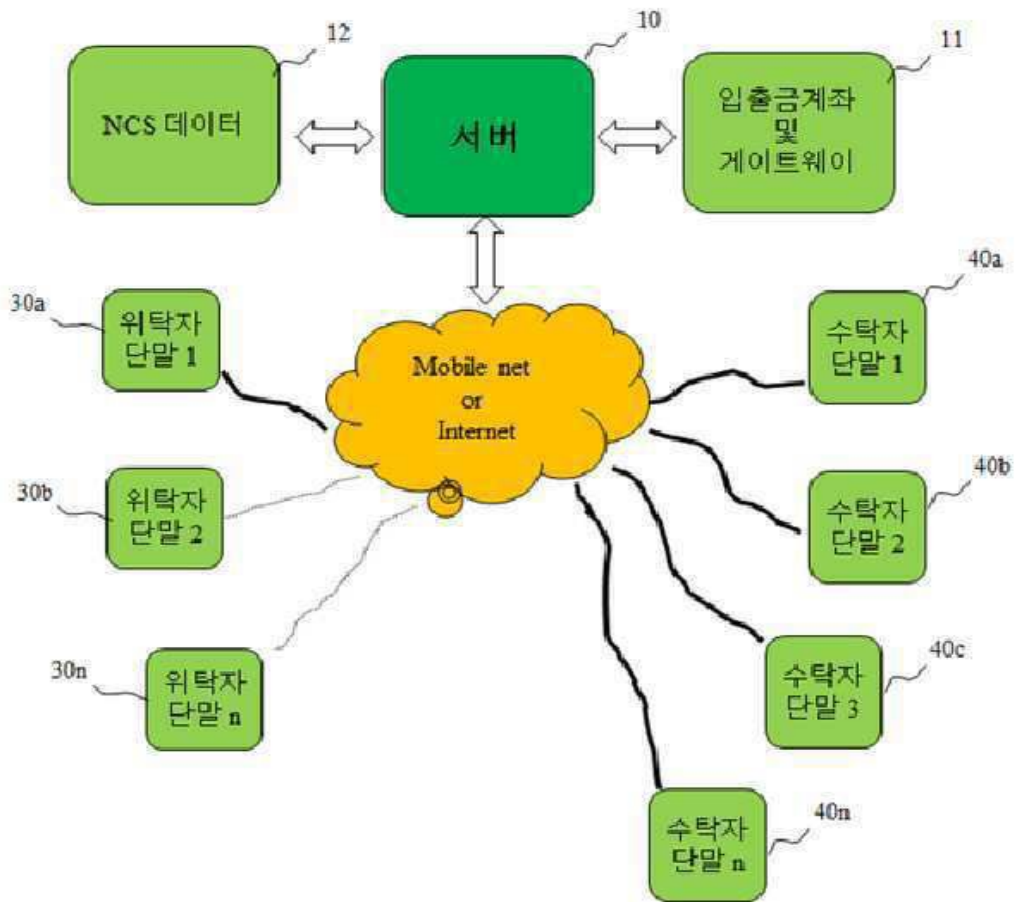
12
NCS 데이터

10
서버

11
입출금계좌
및
게이트웨이

30a
위탁자
단말 1

Mobile net
or
Internet

40a
수탁자
단말 1

30b
위탁자
단말 2

40b
수탁자
단말 2

30n
위탁자
단말 n

40c
수탁자
단말 3

40n
수탁자
단말 n